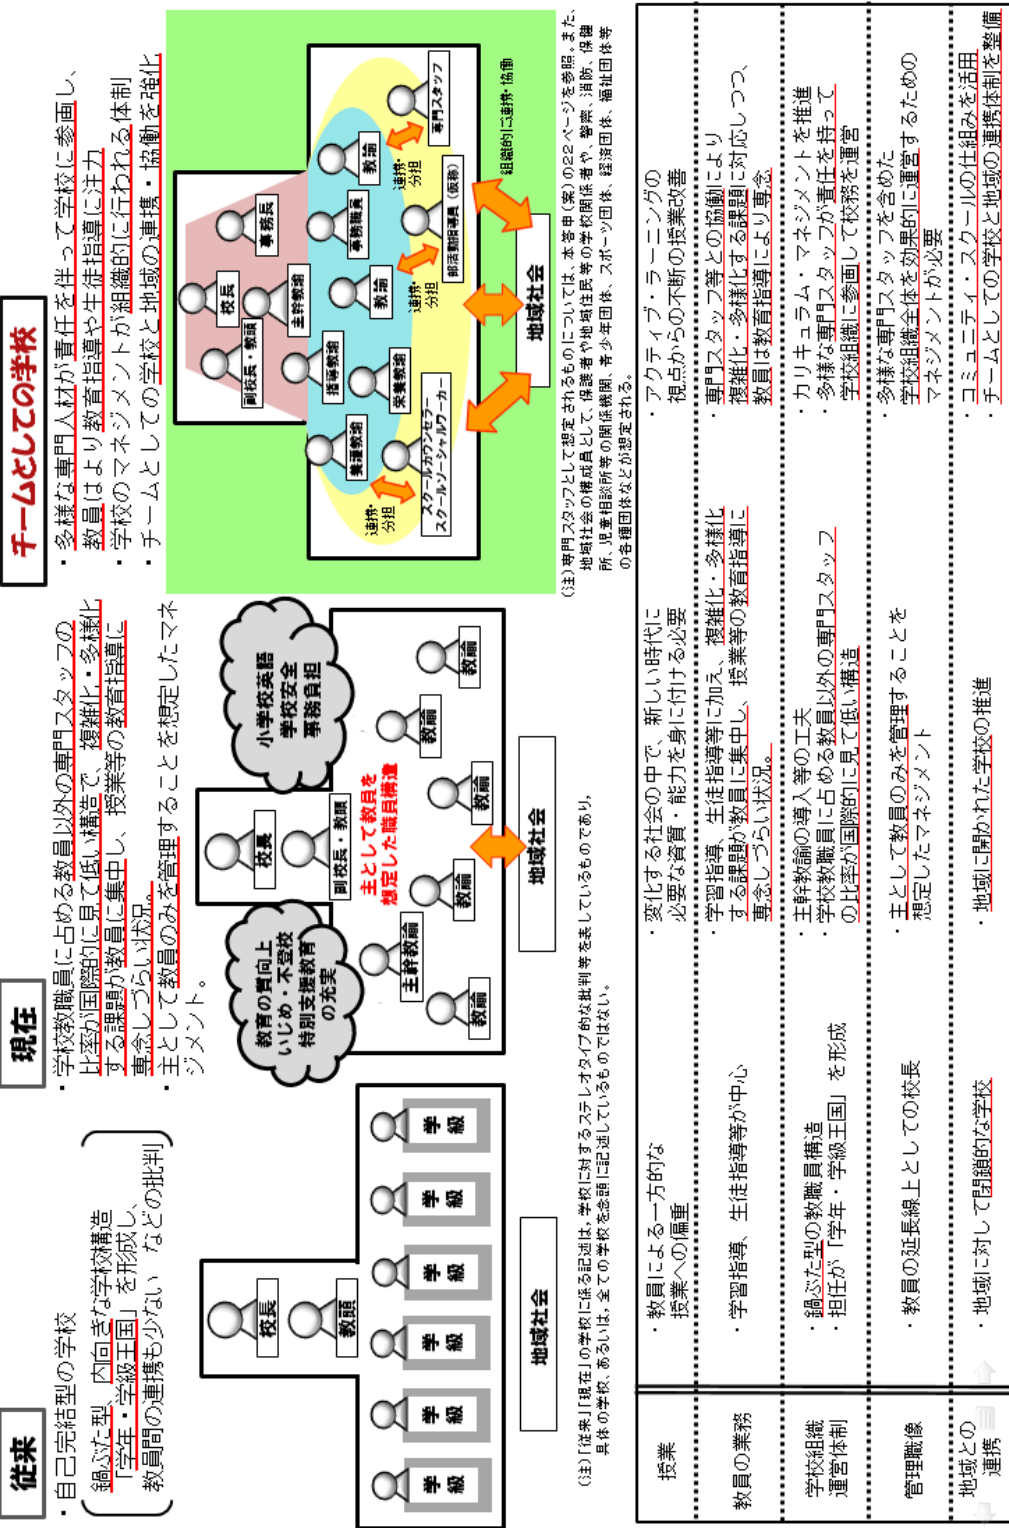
従来

・自己完結型の学校
（鍋ぶた型、内向きな学校構造
「学年・学級王国」を形成し、
教員間の連携も少ない　などの批判）

校長
教頭
学級
学級
学級
学級
学級
学級
学級
学級
学級

地域社会

現在

・学校教職員に占める教員以外の専門スタッフの比率が国際的に見て低い構造で、複雑化・多様化する課題が教員に集中し、授業等の教育指導に専念しづらい状況。
・主として教員のみを管理することを想定したマネジメント。

教育の質的向上
いじめ・不登校
特別支援教育
の充実

小学校英語
学校安全
事務負担

校長
副校長・教頭
主幹教諭
教諭
教諭
教諭
教諭
教諭
教諭
主として教員を想定した職員構造
地域社会

（注）「従来」「現在」の学校に係る記述は、学校に対するステレオタイプ的な批判等を表しているものであり、具体の学校、あるいは、全ての学校を念頭に記述しているものではない。

チームとしての学校

・多様な専門人材が責任を伴って学校に参画し、教員はより教育指導や生徒指導に注力
・学校のマネジメントが組織的に行われる体制
・チームとしての学校と地域の連携・協働を強化

校長
副校長・教頭
事務長
主幹教諭
指導教諭
養護教諭
栄養教諭
教諭
事務職員
教諭
教諭
専門スタッフ
スクールカウンセラー
スクールソーシャルワーカー
部活動指導員（仮称）
連携・分担
連携・分担
連携・分担
組織的に連携・協働
地域社会

（注）専門スタッフとして想定されるものについては、本答申（案）の22ページを参照。また、地域社会の構成員として、保護者や地域住民等の学校関係者や、警察、消防、保健所、児童相談所等の関係機関、青少年団体、スポーツ団体、経済団体、福祉団体等の各種団体などが想定される。

| | | | |
|---|---|---|---|
| 授業 | ・教員による一方的な授業への偏重 | ・変化する社会の中で、新しい時代に必要な資質・能力を身に付ける必要 | ・アクティブ・ラーニングの視点からの不断の授業改善 |
| 教員の業務 | ・学習指導、生徒指導等が中心 | ・学習指導、生徒指導等に加え、複雑化・多様化する課題が教員に集中し、授業等の教育指導に専念しづらい状況。 | ・専門スタッフ等との協働により複雑化・多様化する課題に対応しつつ、教員は教育指導により専念 |
| 学校組織運営体制 | ・鍋ぶた型の教職員構造・担任が「学年・学級王国」を形成 | ・主幹教諭の導入等の工夫・学校教職員に占める教員以外の専門スタッフの比率が国際的に見て低い構造 | ・カリキュラム・マネジメントを推進・多様な専門スタッフが責任を持って学校組織に参画して校務を運営 |
| 管理職像 | ・教員の延長線上としての校長 | ・主として教員のみを管理することを想定したマネジメント | ・多様な専門スタッフを含めた学校組織全体を効果的に運営するためのマネジメントが必要 |
| 地域との連携 | ・地域に対して閉鎖的な学校 | ・地域に開かれた学校の推進 | ・コミュニティ・スクールの仕組みを活用・チームとしての学校と地域の連携体制を整備 |